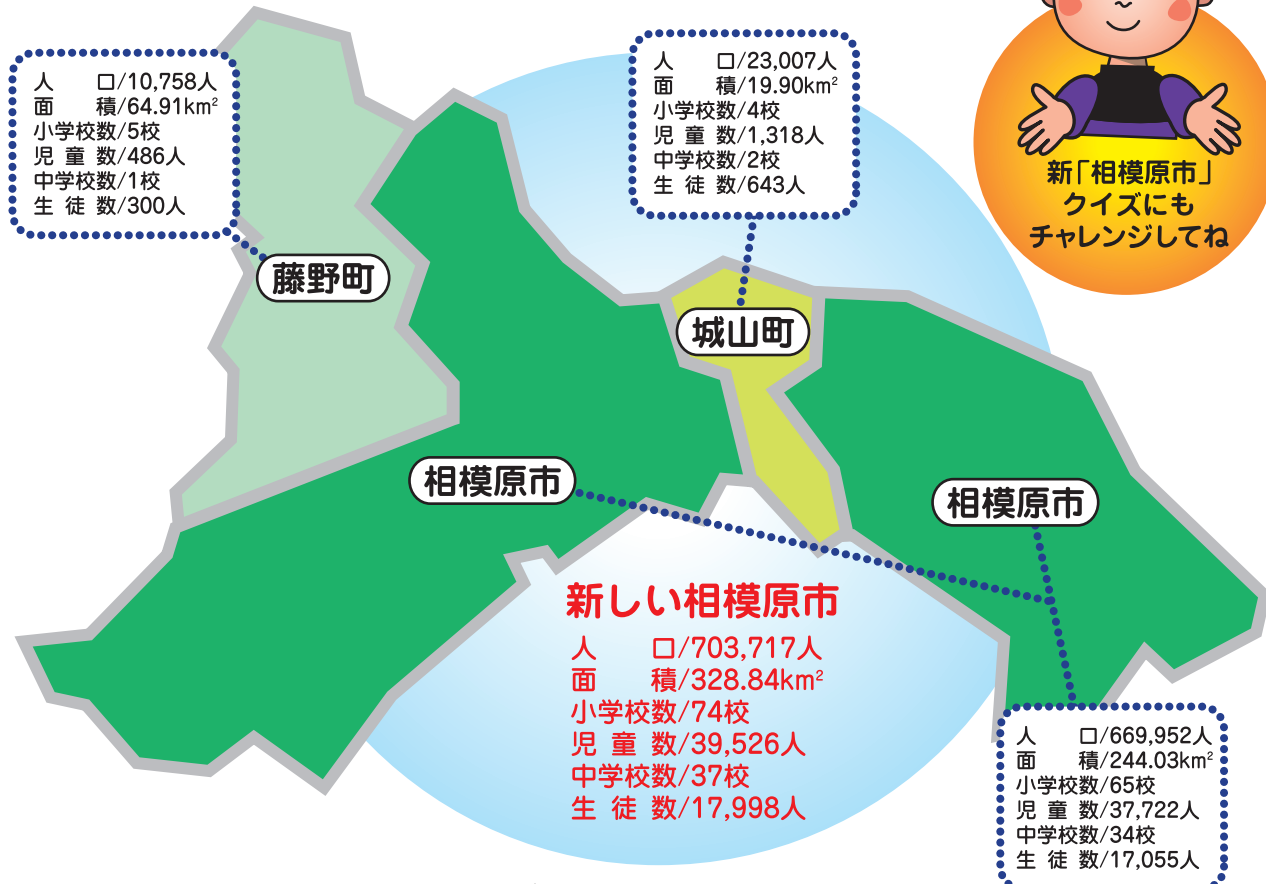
人　口/10,758人
面　積/64.91km²
小学校数/5校
児童数/486人
中学校数/1校
生徒数/300人

藤野町

人　口/23,007人
面　積/19.90km²
小学校数/4校
児童数/1,318人
中学校数/2校
生徒数/643人

城山町

新「相模原市」クイズにもチャレンジしてね

相模原市

相模原市

新しい相模原市
人　口/703,717人
面　積/328.84km²
小学校数/74校
児童数/39,526人
中学校数/37校
生徒数/17,998人

人　口/669,952人
面　積/244.03km²
小学校数/65校
児童数/37,722人
中学校数/34校
生徒数/17,055人